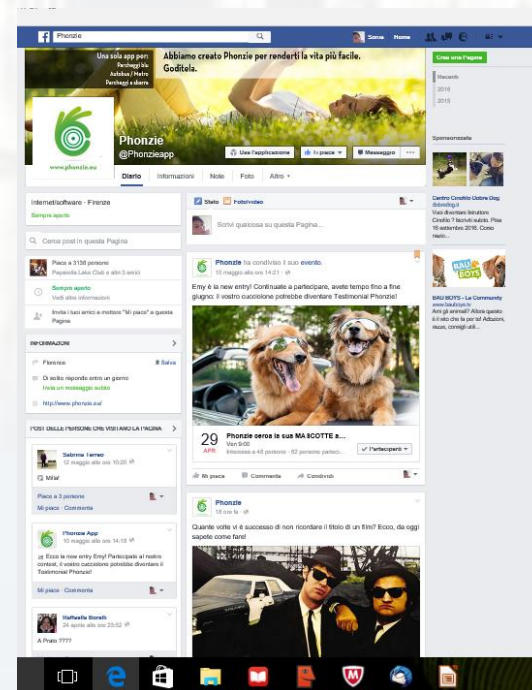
Phonzie

Sonia Home

Crea una Pagina

Recenti
2016
2015

Una sola app per:
Parcheggi blu
Autobus / Metro
Parcheggi a sbarre

Abbiamo creato Phonzie per renderti la vita più facile. Goditela.

www.phonzie.eu

Phonzie
@Phonzieapp

Usa l'applicazione
Mi piace
Messaggio
...

Diario
Informazioni
Note
Foto
Altro

Internet/software · Firenze
Sempre aperto

Cerca post in questa Pagina

Piace a 3138 persone
Pasquale Lato Giudi e altri 3 amici

Sempre aperto
Vedi altre informazioni

Invita i tuoi amici a mettere "Mi piace" a questa Pagina

INFORMAZIONI

Firenze
Salva

Di solito rispondo entro un giorno
Invia un messaggio subito

http://www.phonzie.eu/

POST DELLE PERSONE CHE VISITANO LA PAGINA

Sabrina Ferreo
12 maggio alle ore 10:26
Mifa!

Piace a 3 persone
Mi piace · Commenta

Phonzie App
10 maggio alle ore 14:18
Ecco le new entry Emy! Partecipate al nostro contest, il vostro cucciolone potrebbe diventare il Testimonial Phonzie!

Mi piace · Commenta

Raffaella Borelli
21 aprile alle ore 23:52
A Prato ????

Stato
Foto/video

Scrivi qualcosa su questa Pagina...

Phonzie ha condiviso il suo evento.
10 maggio alle ore 14:21
Emy è la new entry! Continuate a partecipare, avete tempo fino a fine giugno: il vostro cucciolone potrebbe diventare Testimonial Phonzie!

29
APR
Phonzie cerca la sua MASCOTTE a...
Ven 9:00
Interessa a 48 persone · 62 persone parteciperanno
Partecipanti

Mi piace
Commenta
Condividi

Phonzie
18 ore fa
Quante volte vi è successo di non ricordare il titolo di un film? Ecco, da oggi sapete come fare!

Sponsorizzate

Centro Cinofilo Dobre Dog
dobredog.it
Vuoi diventare Istruttore Cinofilo? Iscriviti subito. Pisa 18 settembre 2016. Corso riconosciuto.

BAU BOYS
BAU BOYS - Le Community
www.bauboys.tv
Ami gli animali? Allora questo è il sito che fa per te! Adozioni, risse, consigli utili...